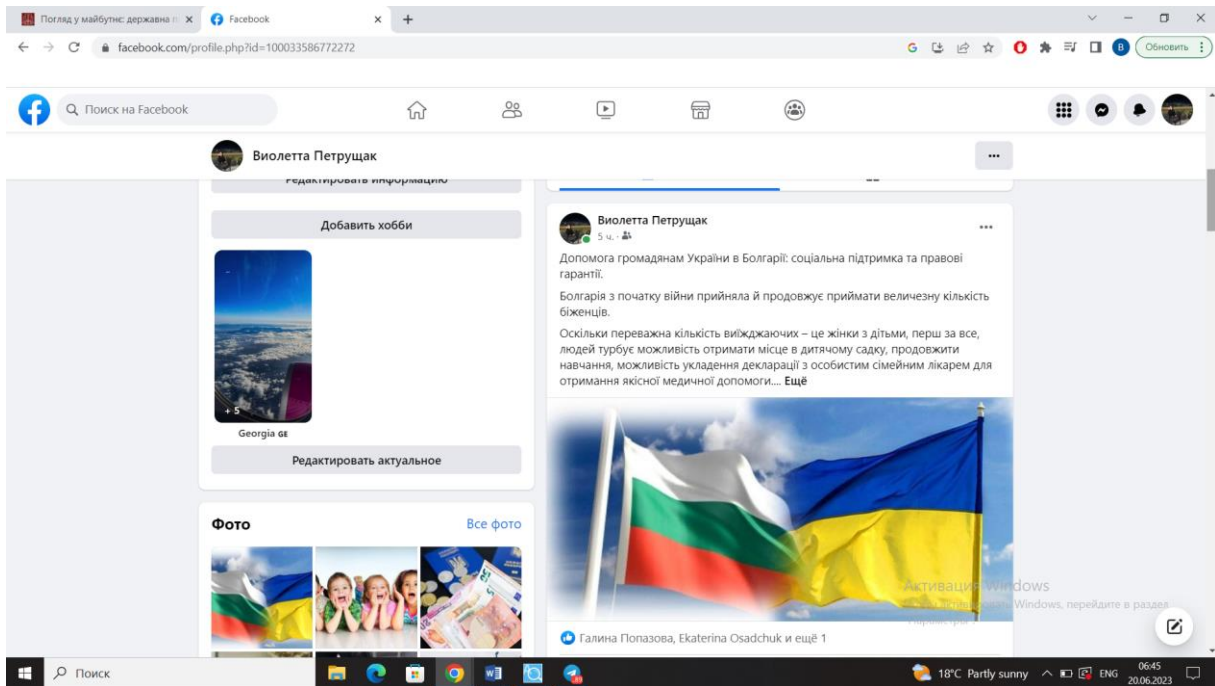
Погляд у майбутнє: державна п... ×
Facebook ×
+

facebook.com/profile.php?id=100033586772272

Обновить

Поиск на Facebook

Виолетта Петрущак

Редактировать информацию

Добавить хобби

+ 5

Georgia GE

Редактировать актуальное

Фото

Все фото

Виолетта Петрущак
5 ч.

Допомога громадянам України в Болгарії: соціальна підтримка та правові гарантії.

Болгарія з початку війни прийняла й продовжує приймати величезну кількість біженців.

Оскільки переважна кількість виїжджаючих – це жінки з дітьми, перш за все, людей турбує можливість отримати місце в дитячому садку, продовжити навчання, можливість укладення декларації з особистим сімейним лікарем для отримання якісної медичної допомоги.... Ещё

Активация Windows
Чтобы активировать Windows, перейдите в раздел "Параметры".

Галина Попазова, Ekaterina Osadchuk и ещё 1

Поиск

18°C Partly sunny
ENG
06:45
20.06.2023